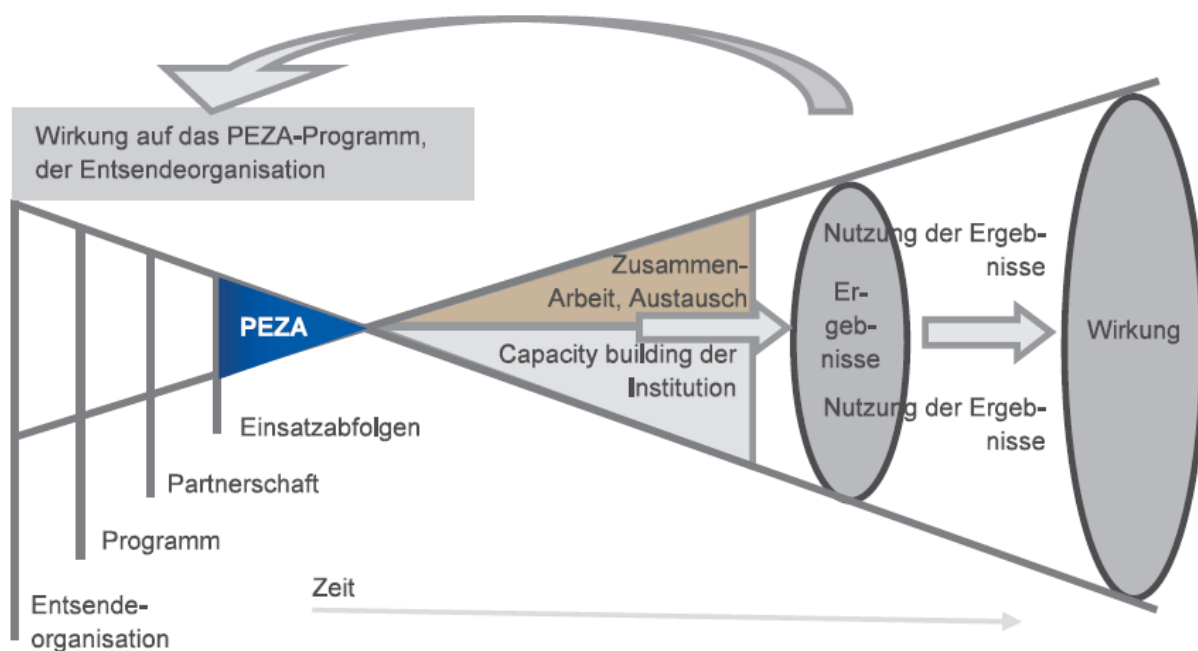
Wirkung auf das PEZA-Programm, der Entsendeorganisation

PEZA

Zusammen-Arbeit, Austausch

Capacity building der Institution

Nutzung der Ergebnisse

Ergebnisse

Nutzung der Ergebnisse

Wirkung

Einsatzabfolgen

Partnerschaft

Programm

Entsendeorganisation

Zeit